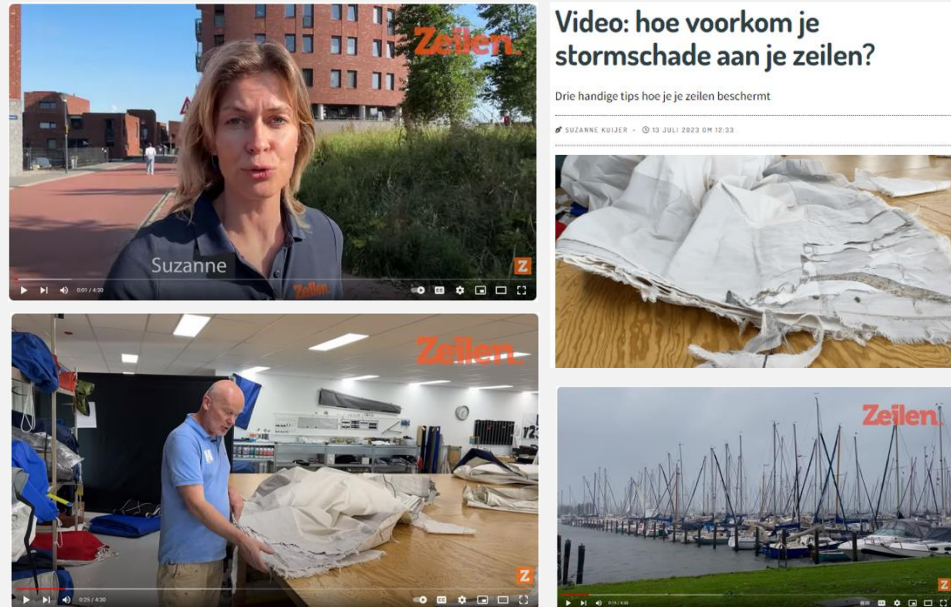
Zeilen.

Suzanne

Zeilen

Z

0:03 / 4:30

Video: hoe voorkom je stormschade aan je zeilen?

Drie handige tips hoe je je zeilen beschermt

SUZANNE KUIJER • 13 JULI 2023 OM 12:33

Zeilen.

Z

0:25 / 4:30

Zeilen.

Z

0:15 / 4:30